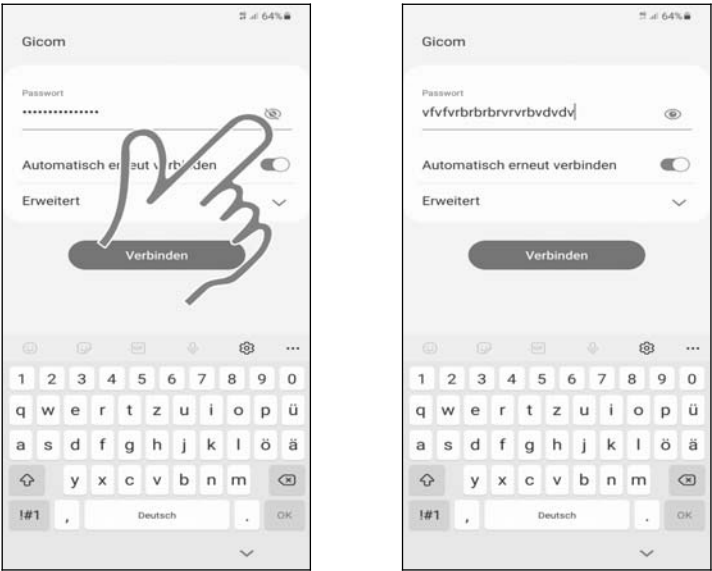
64%

Gicom

Passwort
•••••••••••••••

Automatisch er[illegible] v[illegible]rb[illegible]nden

Erweitert

Verbinden

1 2 3 4 5 6 7 8 9 0
q w e r t z u i o p ü
a s d f g h j k l ö ä
y x c v b n m
!#1 , Deutsch . OK

64%

Gicom

Passwort
vfvfvrbrbrbrvrvrbvdvdv

Automatisch erneut verbinden

Erweitert

Verbinden

1 2 3 4 5 6 7 8 9 0
q w e r t z u i o p ü
a s d f g h j k l ö ä
y x c v b n m
!#1 , Deutsch . OK